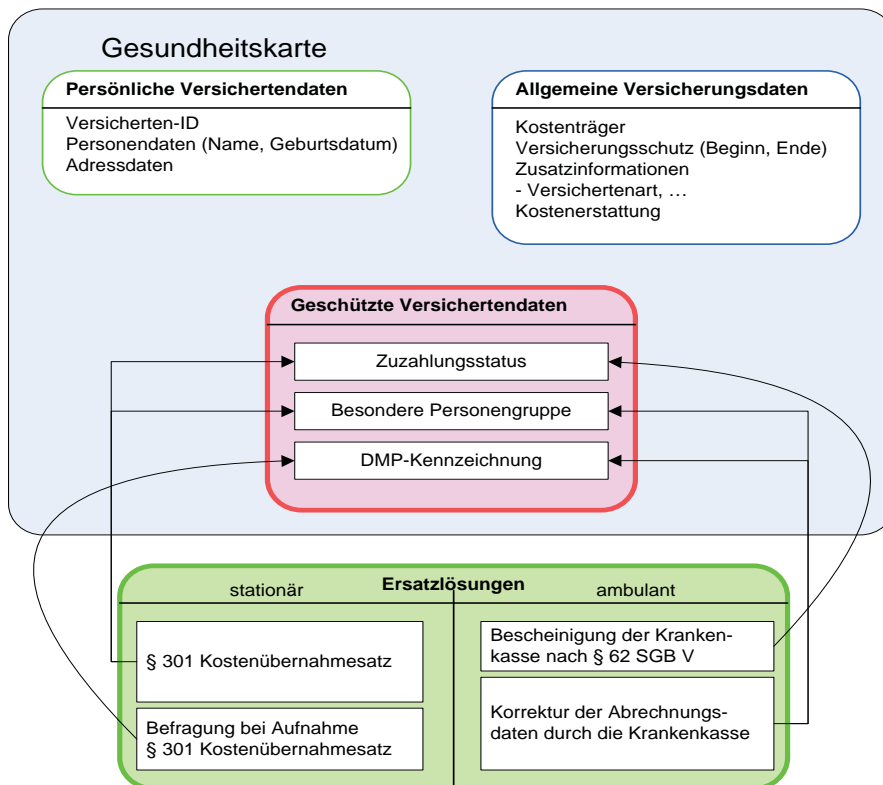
Gesundheitskarte

Persönliche Versichertendaten

Versicherten-ID
Personendaten (Name, Geburtsdatum)
Adressdaten

Allgemeine Versicherungsdaten

Kostenträger
Versicherungsschutz (Beginn, Ende)
Zusatzinformationen
- Versichertenart, …
Kostenerstattung

Geschützte Versichertendaten

Zuzahlungsstatus

Besondere Personengruppe

DMP-Kennzeichnung

Ersatzlösungen

stationär

ambulant

§ 301 Kostenübernahmesatz

Befragung bei Aufnahme
§ 301 Kostenübernahmesatz

Bescheinigung der Krankenkasse nach § 62 SGB V

Korrektur der Abrechnungsdaten durch die Krankenkasse